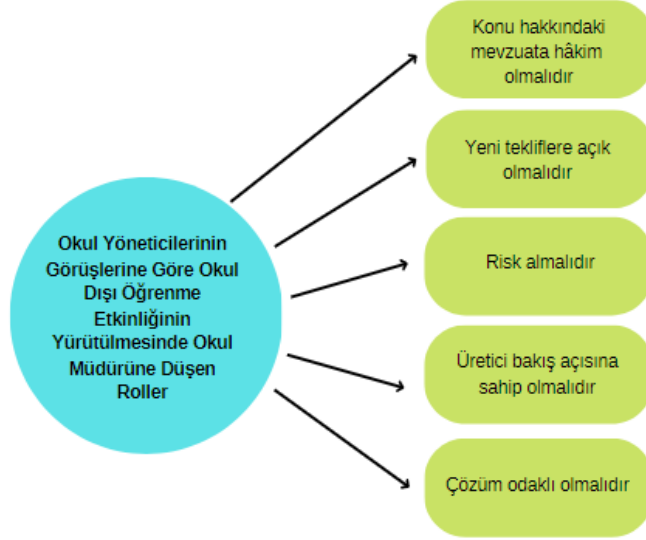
Okul Yöneticilerinin Görüşlerine Göre Okul Dışı Öğrenme Etkinliğinin Yürütülmesinde Okul Müdürüne Düşen Roller

Konu hakkındaki mevzuata hâkim olmalıdır

Yeni tekliflere açık olmalıdır

Risk almalıdır

Üretici bakış açısına sahip olmalıdır

Çözüm odaklı olmalıdır